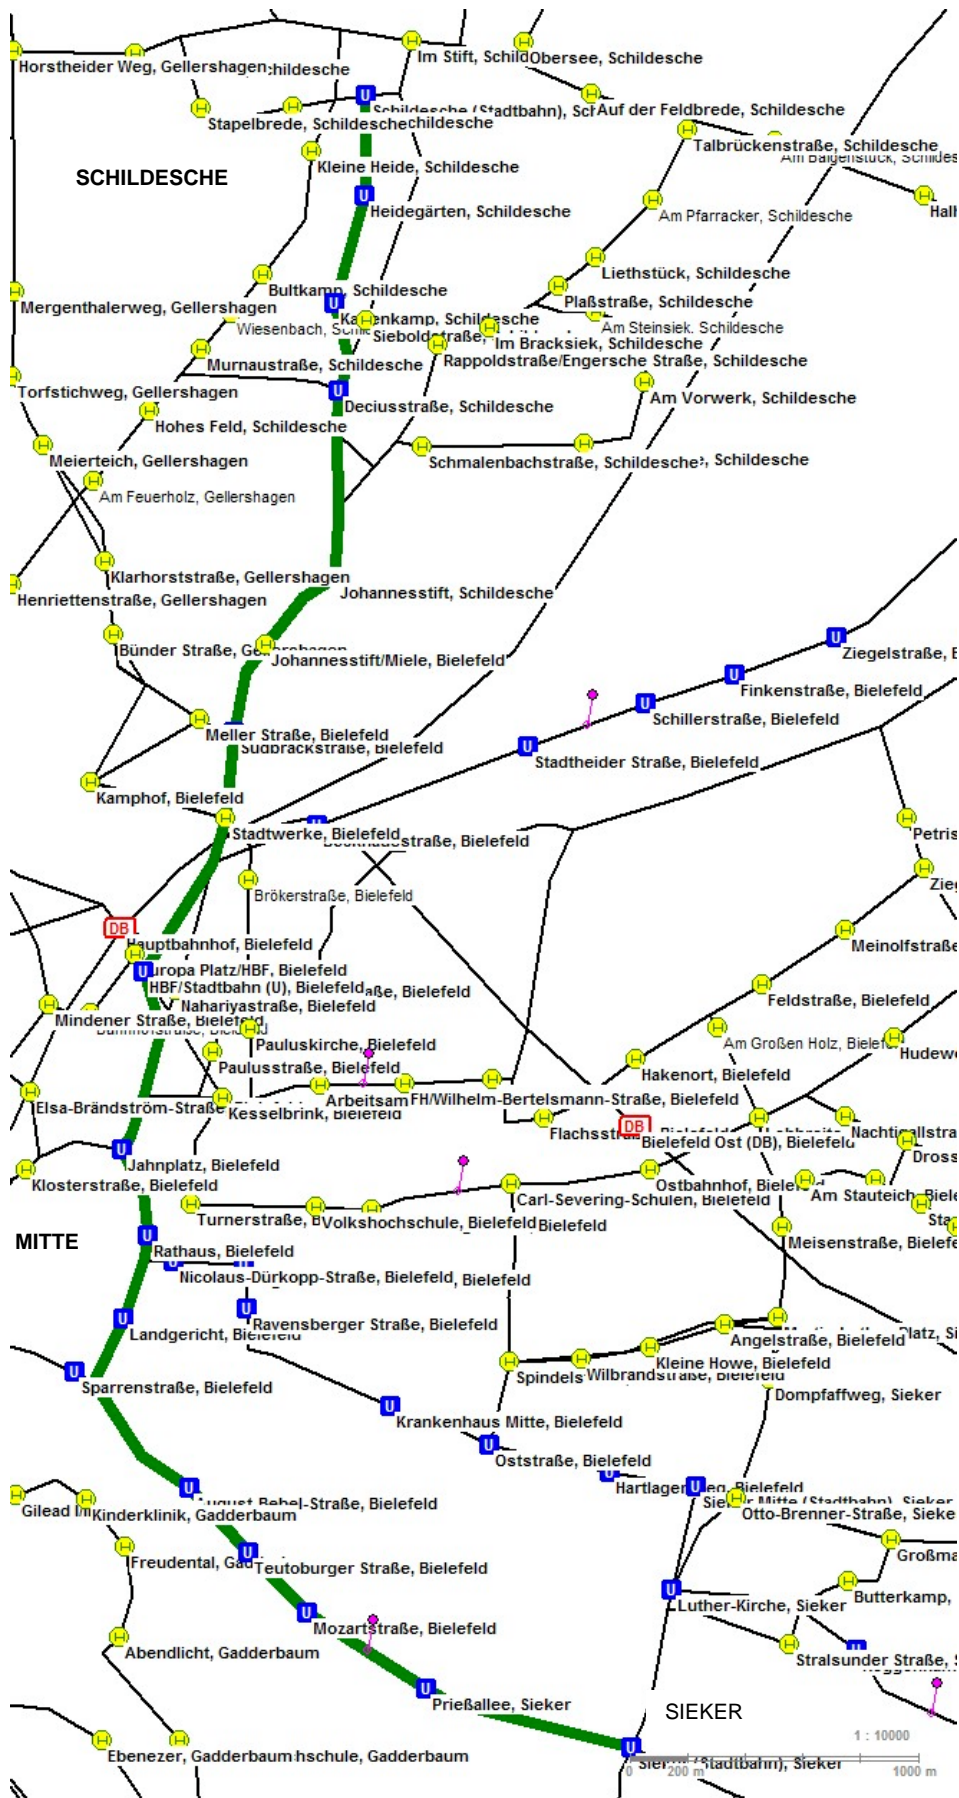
Horstheider Weg, Gellershagen
Schildesche
Im Stift, Schildesche
Obersee, Schildesche
Schildesche (Stadtbahn), Schildesche
Auf der Feldbrede, Schildesche
Stapelbrede, Schildesche
Schildesche
SCHILDESCHE
Kleine Heide, Schildesche
Talbrückenstraße, Schildesche
Am Balgenstück, Schildesche
Heidegärten, Schildesche
Am Pfarracker, Schildesche
Liethstück, Schildesche
Bultkamp, Schildesche
Plaßstraße, Schildesche
Mergenthalerweg, Gellershagen
Wiesenbach, Schildesche
Kahlenkamp, Schildesche
Sieboldstraße
Am Steinsiek, Schildesche
Im Bracksiek, Schildesche
Murnaustraße, Schildesche
Rappoldstraße/Engersche Straße, Schildesche
Torfstichweg, Gellershagen
Am Vorwerk, Schildesche
Deciusstraße, Schildesche
Hohes Feld, Schildesche
Meierteich, Gellershagen
Schmalenbachstraße, Schildesche
Schildesche
Am Feuerholz, Gellershagen
Klarhorststraße, Gellershagen
Johannesstift, Schildesche
Henriettenstraße, Gellershagen
Bünder Straße, Gellershagen
Johannesstift/Miele, Bielefeld
Ziegelstraße, Bielefeld
Finkenstraße, Bielefeld
Schillerstraße, Bielefeld
Meller Straße, Bielefeld
Sudbrackstraße, Bielefeld
Stadtheider Straße, Bielefeld
Kamphof, Bielefeld
Stadtwerke, Bielefeld
Bleichstraße, Bielefeld
Petristraße
Brökerstraße, Bielefeld
Ziegelstraße
DB
Hauptbahnhof, Bielefeld
Meinolfstraße
Europa Platz/HBF, Bielefeld
HBF/Stadtbahn (U), Bielefeld
straße, Bielefeld
Nahariyastraße, Bielefeld
Feldstraße, Bielefeld
Mindener Straße, Bielefeld
Bahnhofstraße, Bielefeld
Am Großen Holz, Bielefeld
Pauluskirche, Bielefeld
Hudeweg
Paulusstraße, Bielefeld
Hakenort, Bielefeld
Arbeitsamt
FH/Wilhelm-Bertelsmann-Straße, Bielefeld
Elsa-Brändström-Straße
Kesselbrink, Bielefeld
Flachsstraße
DB
Bielefeld Ost (DB), Bielefeld
Nachtigallstraße
Jahnplatz, Bielefeld
Drossel
Klosterstraße, Bielefeld
Ostbahnhof, Bielefeld
Am Stauteich, Bielefeld
Carl-Severing-Schulen, Bielefeld
Turnerstraße, Bielefeld
Volkshochschule, Bielefeld
Bielefeld
MITTE
Rathaus, Bielefeld
Meisenstraße, Bielefeld
Nicolaus-Dürkopp-Straße, Bielefeld
Bielefeld
Ravensberger Straße, Bielefeld
Landgericht, Bielefeld
Angelstraße, Bielefeld
Platz, Sieker
Kleine Howe, Bielefeld
Spindels
Wilbrandstraße, Bielefeld
Sparrenstraße, Bielefeld
Dompfaffweg, Sieker
Krankenhaus Mitte, Bielefeld
Oststraße, Bielefeld
Hartlager Weg, Bielefeld
Gilead I
August-Bebel-Straße, Bielefeld
Sieker Mitte (Stadtbahn), Sieker
Kinderklinik, Gadderbaum
Otto-Brenner-Straße, Sieker
Freudental, Gadderbaum
Teutoburger Straße, Bielefeld
Großmarkt
Butterkamp, Sieker
Luther-Kirche, Sieker
Mozartstraße, Bielefeld
Abendlicht, Gadderbaum
Stralsunder Straße, Sieker
Prießallee, Sieker
SIEKER
1 : 10000
Ebenezer, Gadderbaum
hschule, Gadderbaum
Sieker (Stadtbahn), Sieker
0
200 m
1000 m